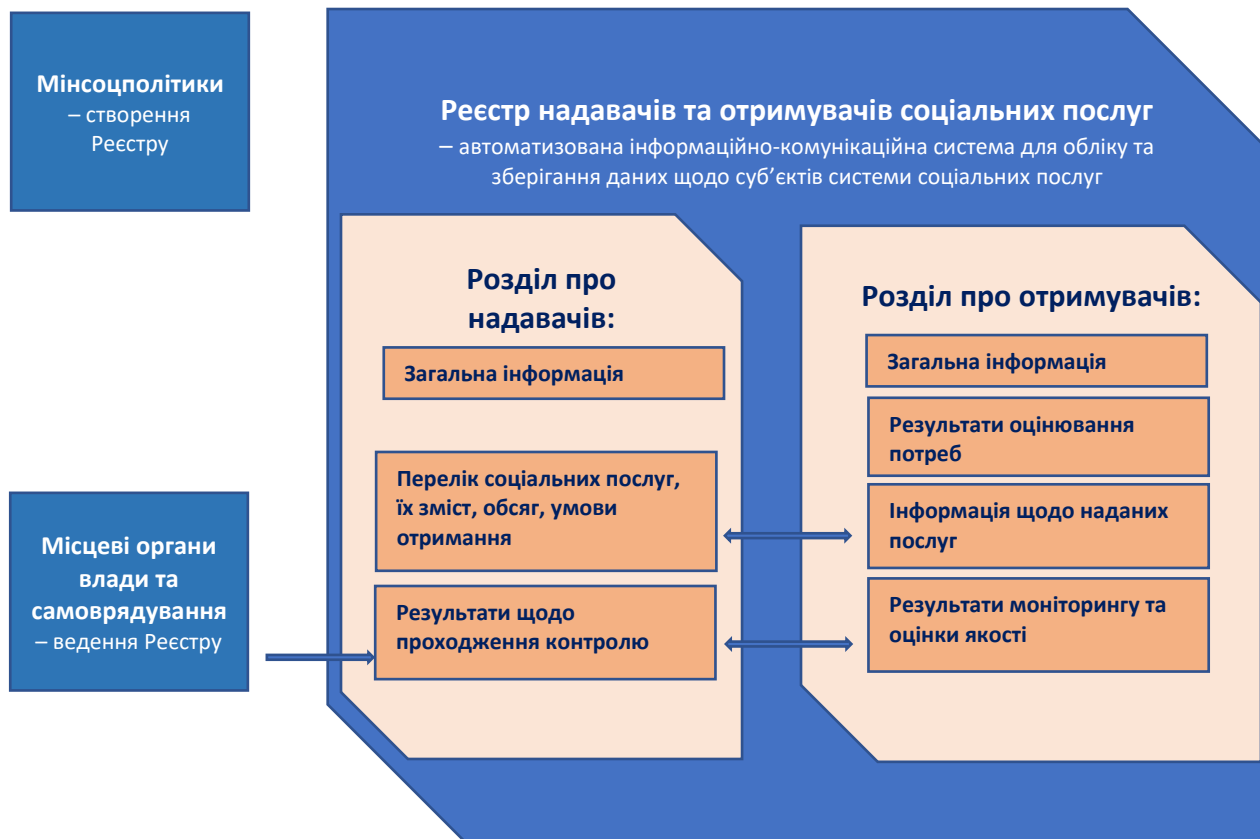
Мінсоцполітики
– створення Реєстру

Реєстр надавачів та отримувачів соціальних послуг
– автоматизована інформаційно-комунікаційна система для обліку та зберігання даних щодо суб'єктів системи соціальних послуг

Розділ про надавачів:

Загальна інформація

Перелік соціальних послуг, їх зміст, обсяг, умови отримання

Результати щодо проходження контролю

Розділ про отримувачів:

Загальна інформація

Результати оцінювання потреб

Інформація щодо наданих послуг

Результати моніторингу та оцінки якості

Місцеві органи влади та самоврядування
– ведення Реєстру